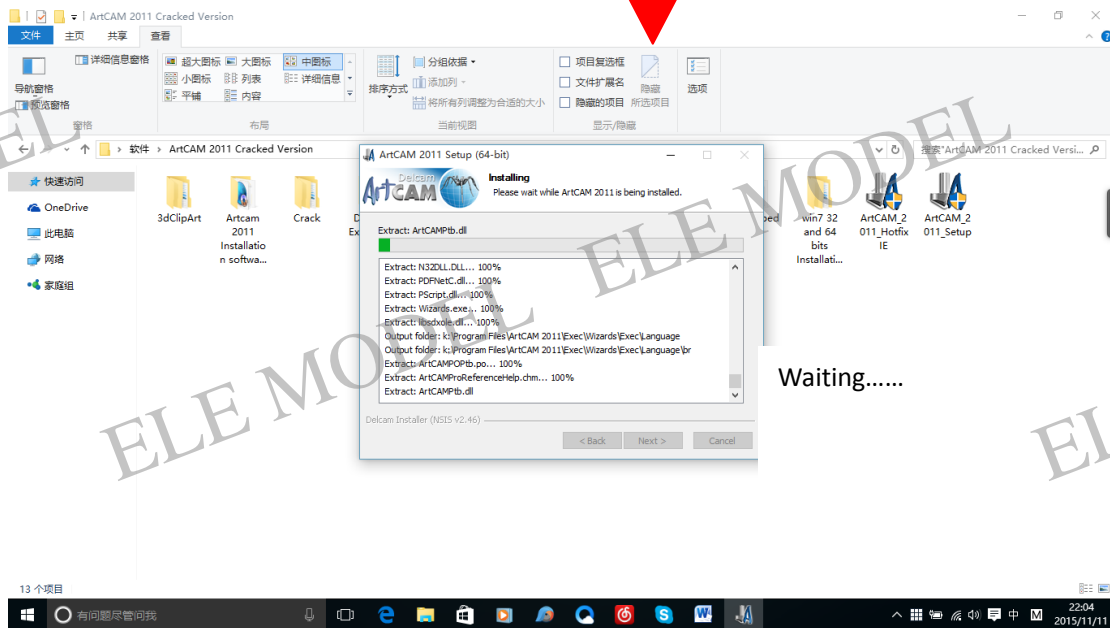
ArtCAM 2011 Cracked Version

文件 主页 共享 查看

导航窗格 预览窗格 详细信息窗格
窗格

超大图标 大图标 中图标 小图标 列表 详细信息 平铺 内容
布局

排序方式 分组依据 添加列 将所有列调整为合适的大小
当前视图

项目复选框 文件扩展名 隐藏的项目 隐藏 所选项目
显示/隐藏

选项

软件 › ArtCAM 2011 Cracked Version

搜索"ArtCAM 2011 Cracked Versi...

快速访问
OneDrive
此电脑
网络
家庭组

3dClipArt
Artcam 2011 Installation softwa...
Crack
D Ex
ped
win7 32 and 64 bits Installati...
ArtCAM_2011_Hotfix IE
ArtCAM_2011_Setup

ArtCAM 2011 Setup (64-bit)

Delcam ArtCAM

Installing
Please wait while ArtCAM 2011 is being installed.

Extract: ArtCAMPtb.dll

Extract: N32DLL.DLL... 100%
Extract: PDFNetC.dll... 100%
Extract: PScript.dll... 100%
Extract: Wizards.exe... 100%
Extract: libsdxole.dll... 100%
Output folder: k:\Program Files\ArtCAM 2011\Exec\Wizards\Exec\Language
Output folder: k:\Program Files\ArtCAM 2011\Exec\Wizards\Exec\Language\br
Extract: ArtCAMPOPtb.po... 100%
Extract: ArtCAMProReferenceHelp.chm... 100%
Extract: ArtCAMPtb.dll

Delcam Installer (NSIS v2.46)

< Back Next > Cancel

Waiting......

ELE MODEL
ELE MODEL
ELE MODEL
ELE MODEL
EL

13 个项目

有问题尽管问我

22:04
2015/11/11
中